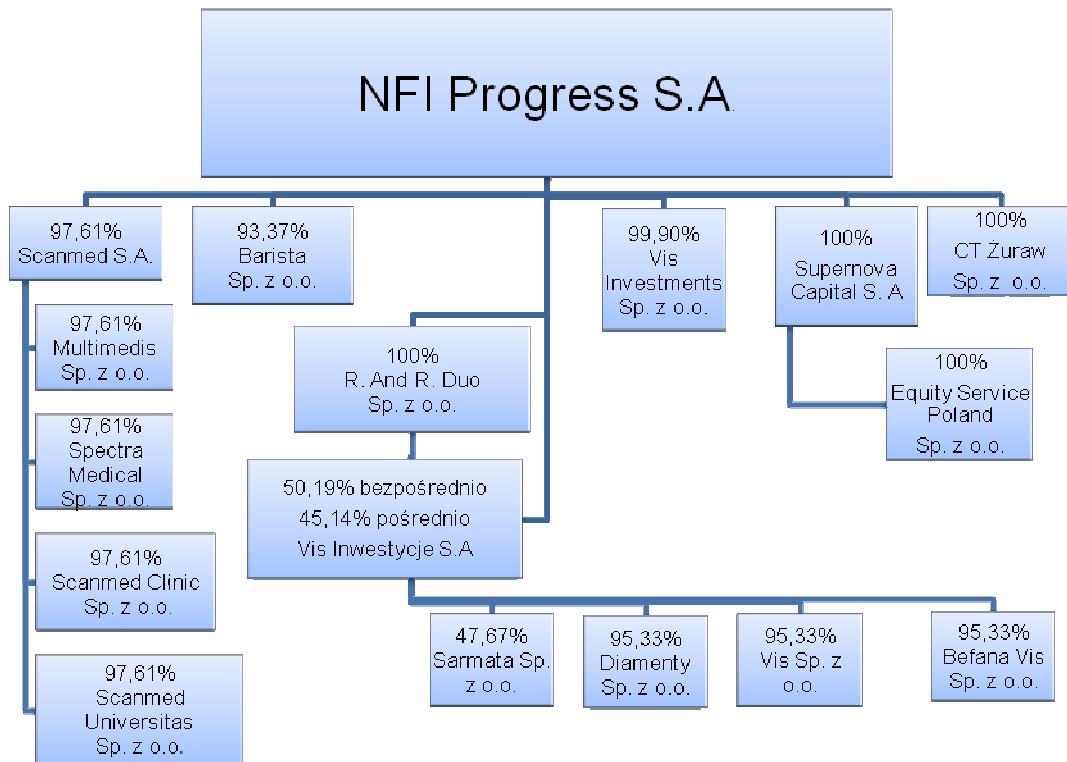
NFI Progress S.A.

97,61%
Scanmed S.A.

93,37%
Barista
Sp. z o.o.

99,90%
Vis
Investments
Sp. z o.o.

100%
Supernova
Capital S. A

100%
CT Żuraw
Sp. z o.o.

97,61%
Multimedis
Sp. z o.o.

100%
R. And R. Duo
Sp. z o.o.

100%
Equity Service
Poland
Sp. z o.o.

97,61%
Spectra
Medical
Sp. z o.o.

50,19% bezpośrednio
45,14% pośrednio
Vis Inwestycje S.A

97,61%
Scanmed Clinic
Sp. z o.o.

47,67%
Sarmata Sp.
z o.o.

95,33%
Diamenty
Sp. z o.o.

95,33%
Vis Sp. z
o.o.

95,33%
Befana Vis
Sp. z o.o.

97,61%
Scanmed
Universitas
Sp. z o.o.